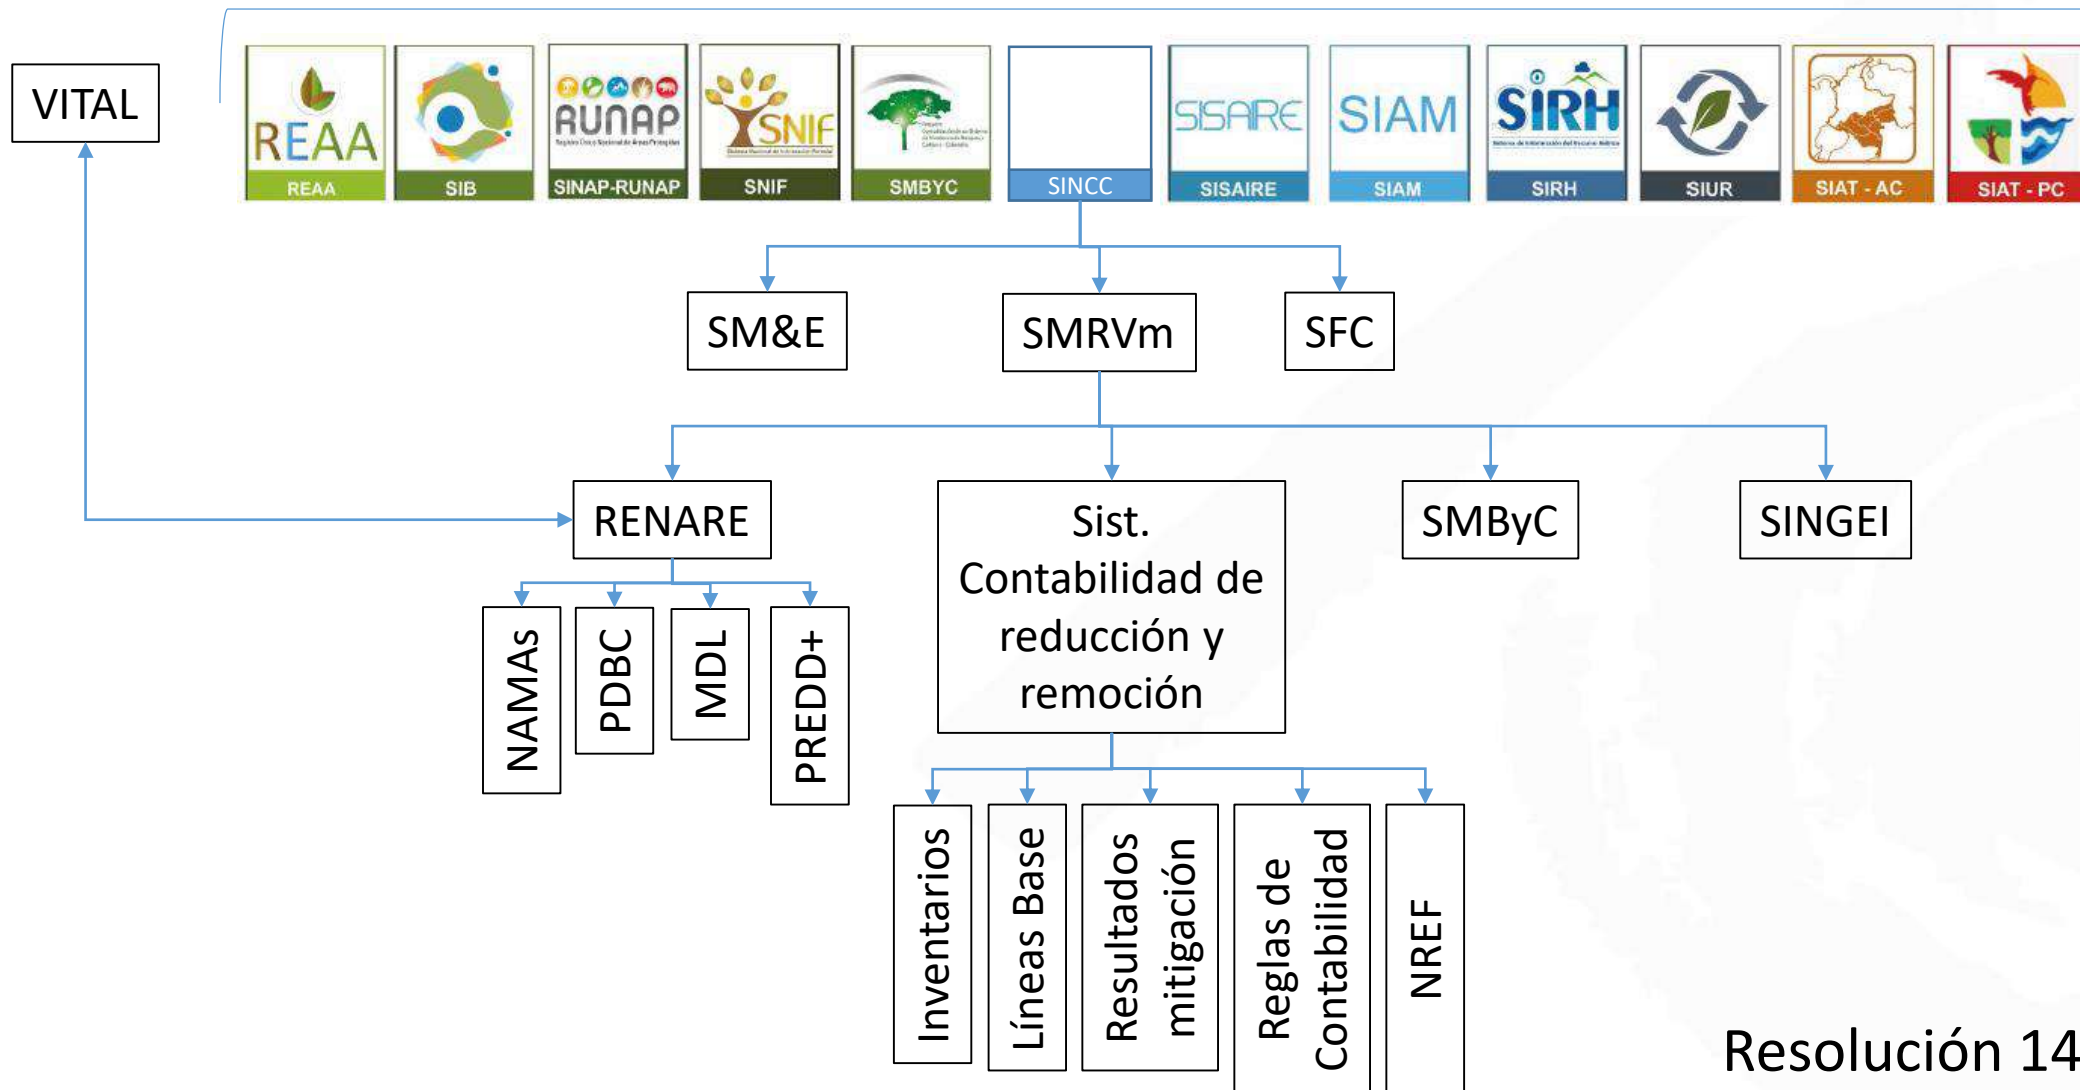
VITAL

REAA
REAA

SIB

RUNAP
SINAP-RUNAP

SNIF
SNIF

SMBYC

SINCC

SISAIRE
SISAIRE

SIAM
SIAM

SIRH
SIRH

SIUR

SIAT - AC

SIAT - PC

SM&E

SMRVm

SFC

RENARE

Sist. Contabilidad de reducción y remoción

SMByC

SINGEI

NAMAs

PDBC

MDL

PREDD+

Inventarios

Líneas Base

Resultados mitigación

Reglas de Contabilidad

NREF

Resolución 14